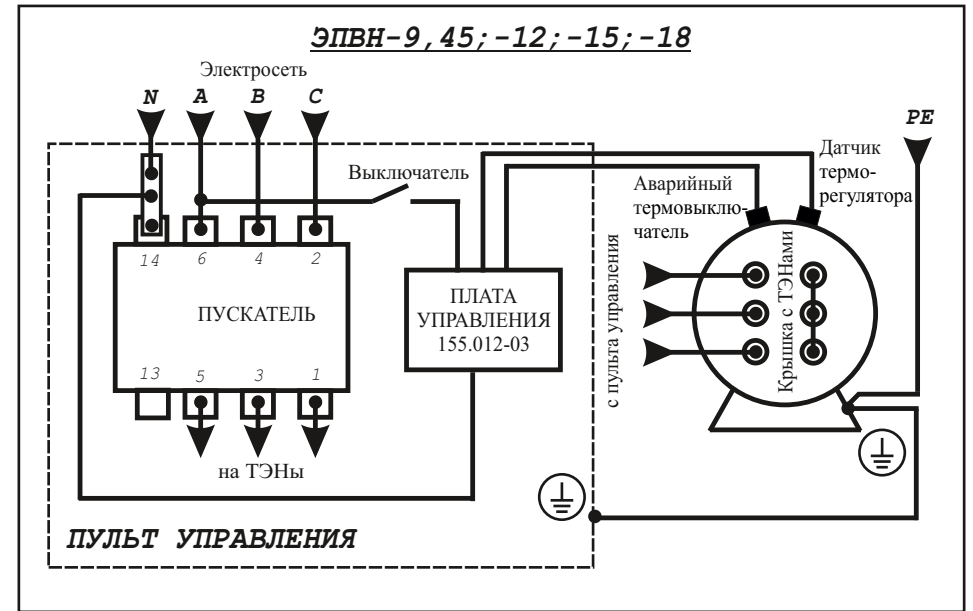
ЭПВН-9,45;-12;-15;-18

Электросеть

N A B C

PE

Выключатель

Аварийный термовыключатель

Датчик терморегулятора

14 6 4 2

ПУСКАТЕЛЬ

13 5 3 1

на ТЭНы

ПЛАТА УПРАВЛЕНИЯ 155.012-03

с пульта управления

Крышка с ТЭНами

ПУЛЬТ УПРАВЛЕНИЯ